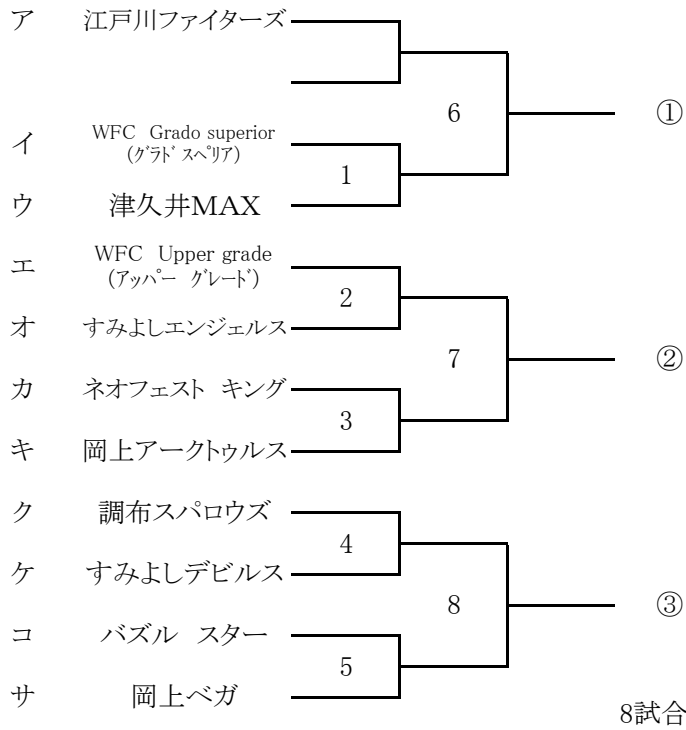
ア 江戸川ファイターズ

6

①

イ WFC Grado superior (ｸﾞﾗﾄﾞｽﾍﾟﾘｱ)

1

ウ 津久井MAX

エ WFC Upper grade (ｱｯﾊﾟｰ ｸﾞﾚｰﾄﾞ)

2

オ すみよしエンジェルス

7

②

カ ネオフェスト キング

3

キ 岡上アークトゥルス

ク 調布スパロウズ

4

ケ すみよしデビルス

8

③

コ バズル スター

5

サ 岡上ベガ

8試合